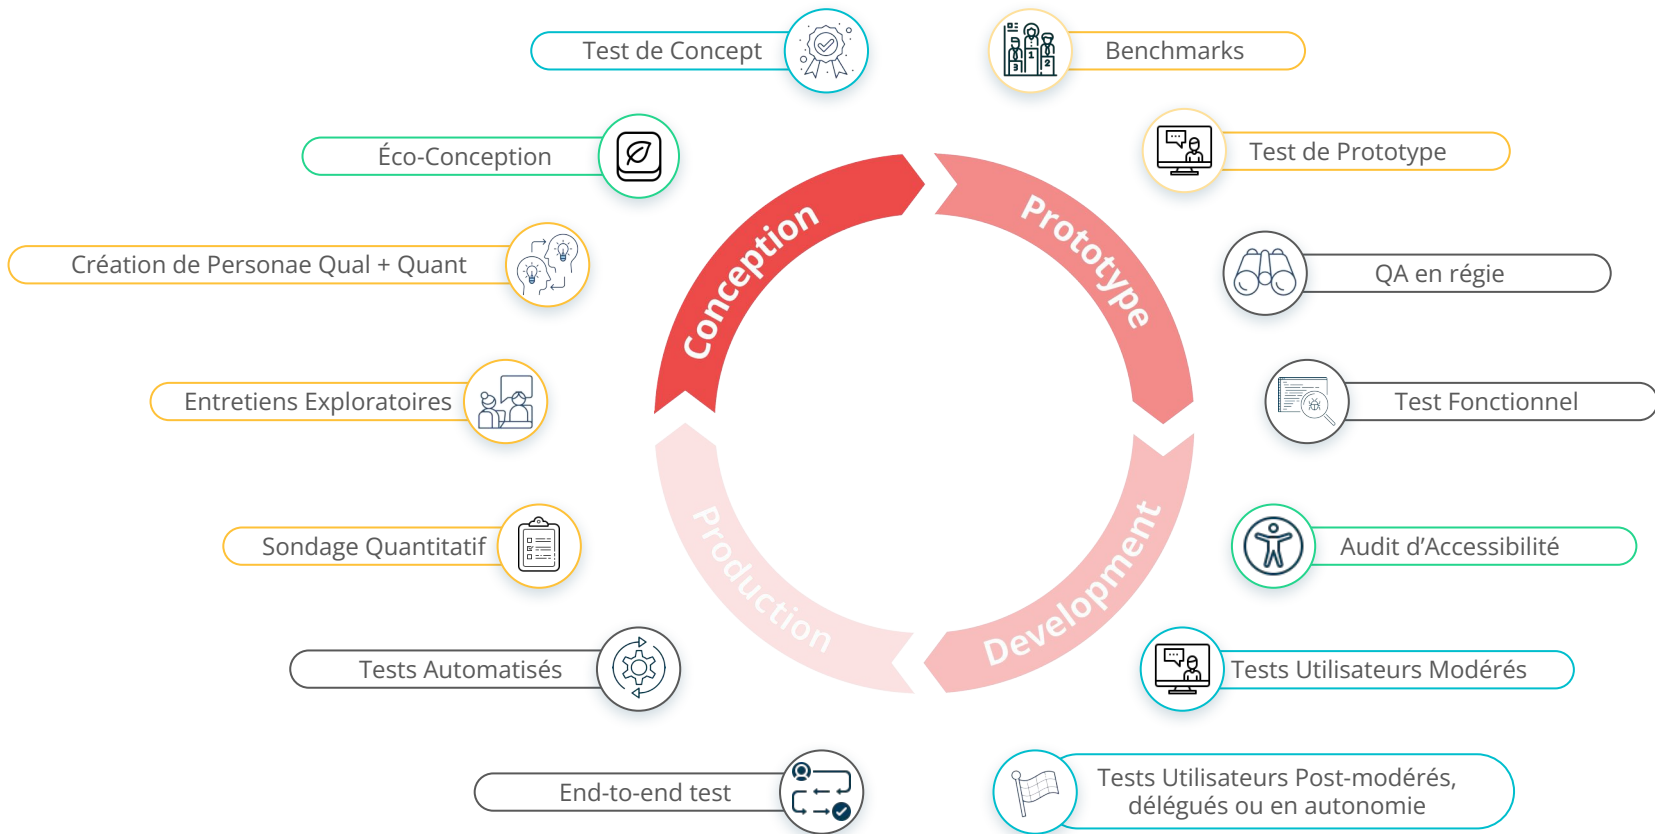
Test de Concept

Benchmarks

Éco-Conception

Test de Prototype

Création de Personae Qual + Quant

QA en régie

Entretiens Exploratoires

Test Fonctionnel

Sondage Quantitatif

Audit d'Accessibilité

Tests Automatisés

Tests Utilisateurs Modérés

End-to-end test

Tests Utilisateurs Post-modérés, délégués ou en autonomie

Conception

Prototype

Development

Production